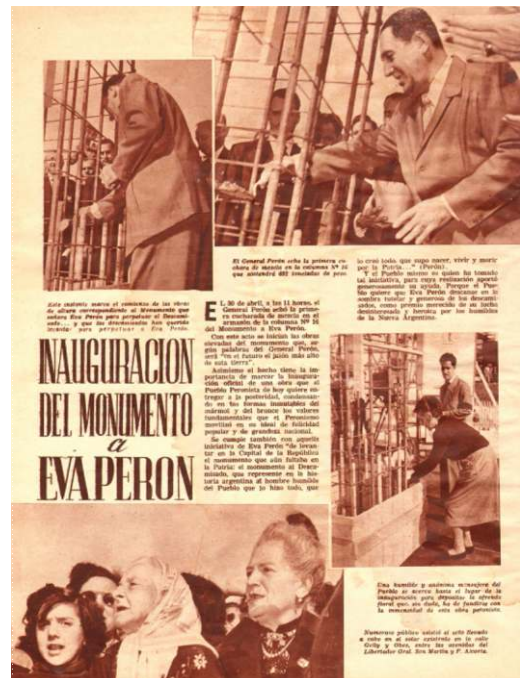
Este instante marca el comienzo de las obras de altura correspondiente al Monumento que anhelara Eva Perón para perpetuar al Descamisado... y que los descamisados han querido levantar para perpetuar a Eva Perón.

El General Perón echa la primera cuchara de mezcla en la columna Nº 16 que sostendrá 485 toneladas de peso.

INAUGURACION DEL MONUMENTO a EVA PERON

EL 30 de abril, a las 11 horas, el General Perón echó la primera cucharada de mezcla en el armazón de la columna Nº 16 del Monumento a Eva Perón.

Con este acto se inician las obras elevadas del monumento que, según palabras del General Perón, será "en el futuro el jalón más alto de esta tierra".

Asimismo el hecho tiene la importancia de marcar la inauguración oficial de una obra que el Pueblo Peronista de hoy quiere entregar a la posteridad, condensando en las formas inmutables del mármol y del bronce los valores fundamentales que el Peronismo movilizó en su ideal de felicidad popular y de grandeza nacional.

Se cumple también con aquella iniciativa de Eva Perón "de levantar en la Capital de la República el monumento que allí faltaba en la Patria: el monumento al Descamisado, que represente en la historia argentina al hombre humilde del Pueblo que lo hizo todo, que lo creó todo, que supo morir, vivir y morir por la Patria..." (Perón).

Y el Pueblo mismo es quien ha tomado tal iniciativa, para cuya realización aportó generosamente su ayuda. Porque el Pueblo quiere que Eva Perón descanse en la sombra tutelar y generosa de los descamisados, como premio merecido de su lucha desinteresada y heroica por los humildes de la Nueva Argentina.

Una humilde y anónima mensajera del Pueblo se acerca hasta el lugar de la inauguración para depositar la ofrenda floral que, sin duda, ha de fundirse con la inmortalidad de esta obra patriótica.

Numeroso público asistió al acto llenando a tope en el solar existente en la calle Gelly y Obes, entre las avenidas del Libertador Gral. San Martín y F. Alcorta.